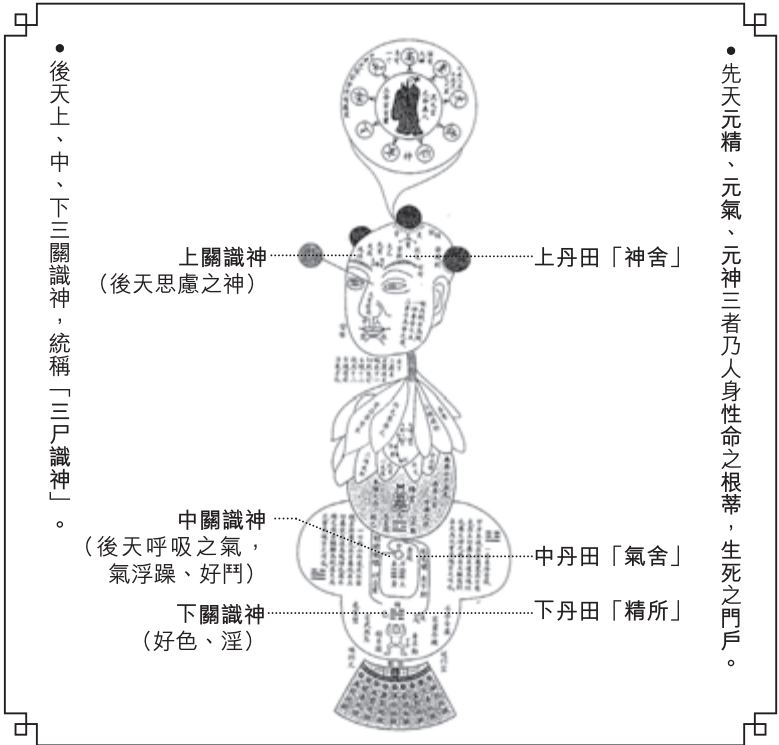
● 先天元精、元氣、元神三者乃人身性命之根蒂，生死之門戶。

上丹田「神舍」

中丹田「氣舍」

下丹田「精所」

上關識神
（後天思慮之神）

中關識神
（後天呼吸之氣，氣浮躁、好鬥）

下關識神
（好色、淫）

● 後天上、中、下三關識神，統稱「三尸識神」。